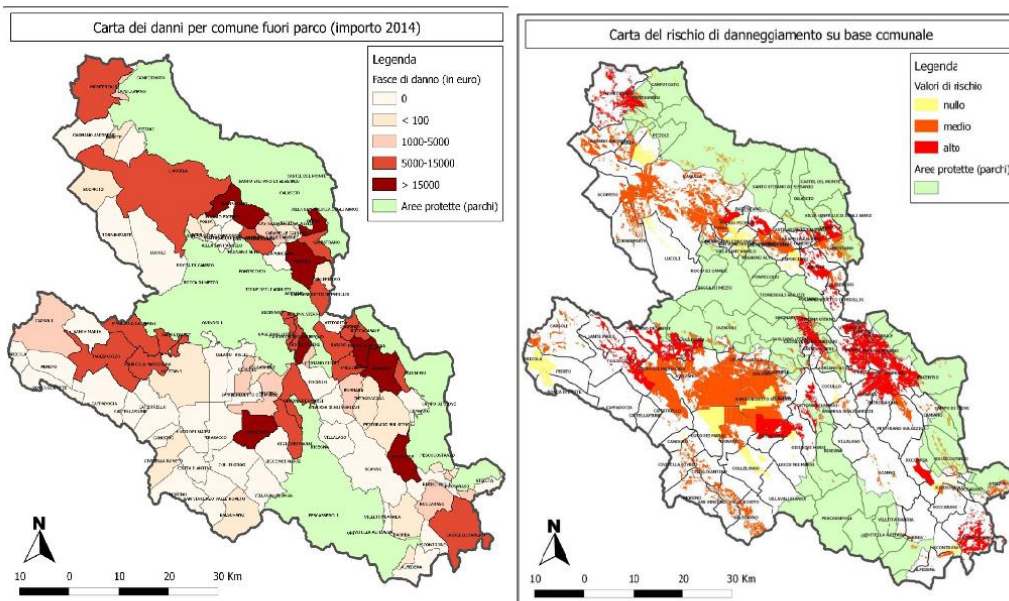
Carta dei danni per comune fuori parco (importo 2014)

Legenda
Fasce di danno (in euro)
0
< 100
1000-5000
5000-15000
> 15000
Aree protette (parchi)

N

10 0 10 20 30 Km

Carta del rischio di danneggiamento su base comunale

Legenda
Valori di rischio
nullo
medio
alto
Aree protette (parchi)

N

10 0 10 20 30 Km